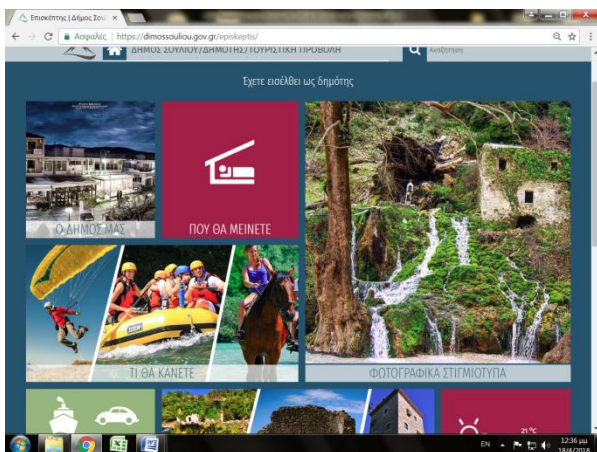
Επισκέπτης | Δήμος Σουλ ×

Ασφαλές | https://dimossouliou.gov.gr/episkeptis/

ΔΗΜΟΣ ΣΟΥΛΙΟΥ/ΔΗΜΟΤΗΣ/ΤΟΥΡΙΣΤΙΚΗ ΠΡΟΒΟΛΗ

Αναζήτηση

Έχετε εισέλθει ως δημότης

Ο ΔΗΜΟΣ ΜΑΣ

ΠΟΥ ΘΑ ΜΕΙΝΕΤΕ

ΤΙ ΘΑ ΚΑΝΕΤΕ

ΦΩΤΟΓΡΑΦΙΚΑ ΣΤΙΓΜΙΟΤΥΠΑ

21 °C

EN

12:36 μμ
18/4/2018